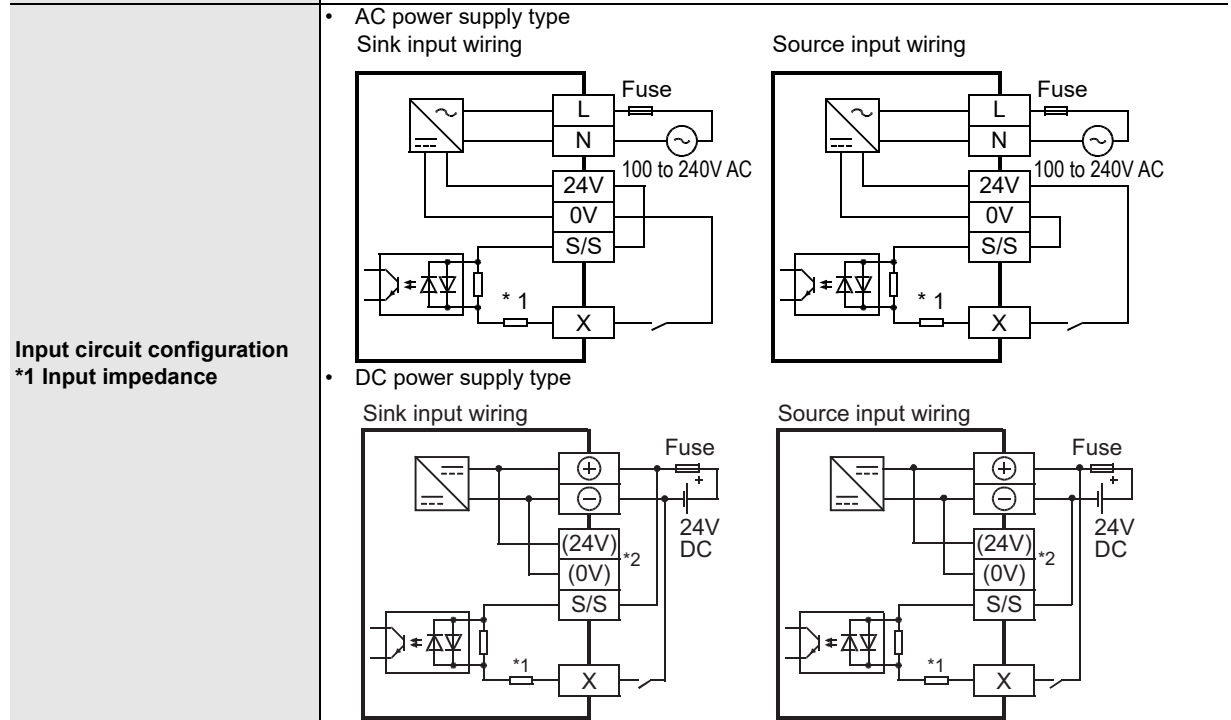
| Input circuit configuration *1 Input impedance | • AC power supply type<br>Sink input wiring<br>Fuse<br>L<br>N<br>100 to 240V AC<br>24V<br>0V<br>S/S<br>* 1<br>X<br>Source input wiring<br>Fuse<br>L<br>N<br>100 to 240V AC<br>24V<br>0V<br>S/S<br>* 1<br>X<br>• DC power supply type<br>Sink input wiring<br>Fuse<br>⊕<br>⊖<br>24V DC<br>(24V)<br>(0V)<br>*2<br>S/S<br>*1<br>X<br>Source input wiring<br>Fuse<br>⊕<br>⊖<br>24V DC<br>(24V)<br>(0V)<br>*2<br>S/S<br>*1<br>X |
|---|---|